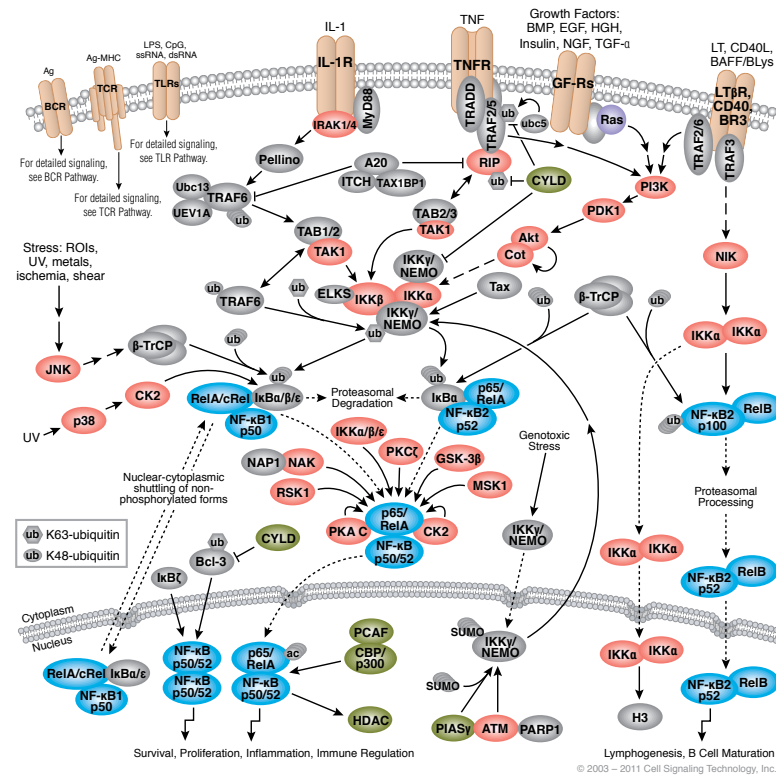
IL-1
TNF
Growth Factors: BMP, EGF, HGH, Insulin, NGF, TGF-α
Ag
Ag-MHC
LPS, CpG, ssRNA, dsRNA
LT, CD40L, BAFF/BLys
BCR
TCR
TLRs
IL-1R
MyD88
IRAK1/4
TNFR
TRADD
TRAF2/5
ub
ubc5
GF-Rs
Ras
LTβR, CD40, BR3
TRAF2/6
TRAF3
For detailed signaling, see BCR Pathway.
For detailed signaling, see TLR Pathway.
For detailed signaling, see TCR Pathway.
Pellino
A20
ITCH
TAX1BP1
RIP
ub
CYLD
PI3K
Ubc13
UEV1A
TRAF6
ub
TAB2/3
TAK1
PDK1
TAB1/2
TAK1
IKKγ/NEMO
Akt
Cot
NIK
Stress: ROIs, UV, metals, ischemia, shear
ub
TRAF6
ub
ELKS
IKKβ
IKKα
Tax
IKKγ/NEMO
ub
β-TrCP
ub
JNK
β-TrCP
ub
IKKα
IKKα
ub
UV
p38
CK2
RelA/cRel
IκBα/β/ε
Proteasomal Degradation
IκBα
p65/RelA
NF-κB2 p52
NF-κB1 p50
ub
NF-κB2 p100
RelB
Genotoxic Stress
IKKα/β/ε
PKCζ
NAP1
NAK
GSK-3β
Nuclear-cytoplasmic shuttling of non-phosphorylated forms
RSK1
MSK1
Proteasomal Processing
PKA C
p65/RelA
CK2
NF-κB p50/52
ub K63-ubiquitin
ub K48-ubiquitin
ub
Bcl-3
CYLD
IKKγ/NEMO
IKKα
IKKα
IκBζ
NF-κB2 p52
RelB
Cytoplasm
Nucleus
PCAF
SUMO
CBP/p300
RelA/cRel
IκBα/ε
NF-κB1 p50
NF-κB p50/52
NF-κB p50/52
p65/RelA
ac
NF-κB p50/52
IKKγ/NEMO
IKKα
IKKα
NF-κB2 p52
RelB
SUMO
HDAC
PIASγ
ATM
PARP1
H3
Survival, Proliferation, Inflammation, Immune Regulation
Lymphogenesis, B Cell Maturation
© 2003 – 2011 Cell Signaling Technology, Inc.